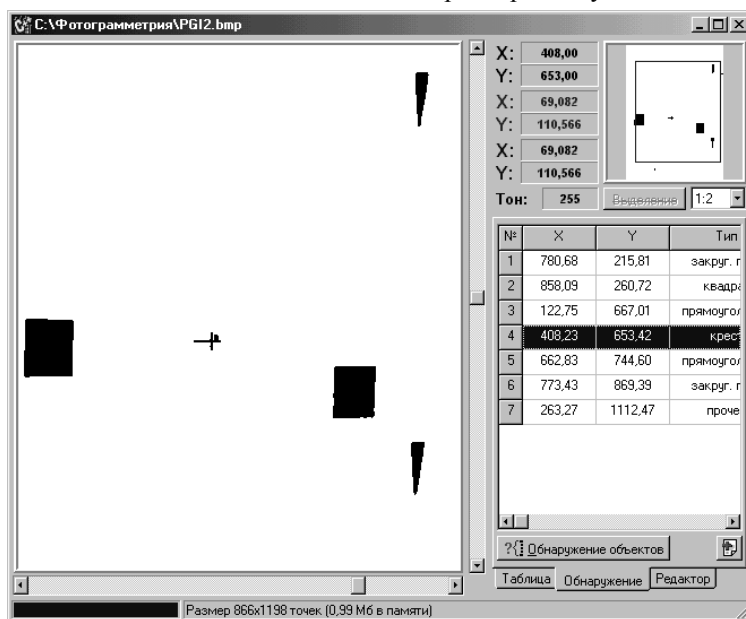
C:\Фотограмметрия\PGI2.bmp

X: 408,00
Y: 653,00
X: 69,082
Y: 110,566
X: 69,082
Y: 110,566
Тон: 255
Выделение
1:2

| № | X | Y | Тип |
|---|---|---|---|
| 1 | 780,68 | 215,81 | закруг. г |
| 2 | 858,09 | 260,72 | квадра |
| 3 | 122,75 | 667,01 | прямоугол |
| 4 | 408,23 | 653,42 | крест |
| 5 | 662,83 | 744,60 | прямоугол |
| 6 | 773,43 | 869,39 | закруг. г |
| 7 | 263,27 | 1112,47 | проче |

Обнаружение объектов

Таблица
Обнаружение
Редактор

Размер 866x1198 точек (0,99 Мб в памяти)